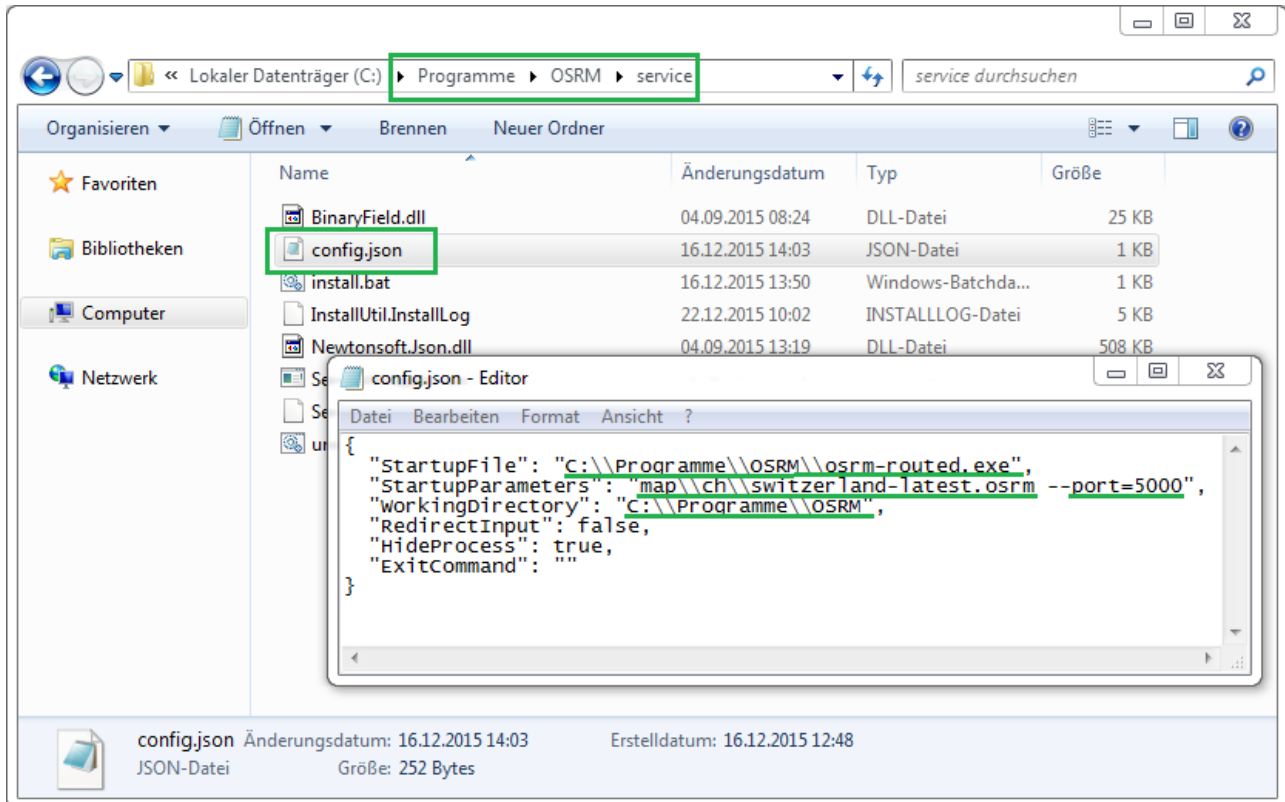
« Lokaler Datenträger (C:) ▸ Programme ▸ OSRM ▸ service

service durchsuchen

Organisieren ▾ Öffnen ▾ Brennen Neuer Ordner

Favoriten

Bibliotheken

Computer

Netzwerk

| Name | Änderungsdatum | Typ | Größe |
|---|---|---|---|
| BinaryField.dll | 04.09.2015 08:24 | DLL-Datei | 25 KB |
| config.json | 16.12.2015 14:03 | JSON-Datei | 1 KB |
| install.bat | 16.12.2015 13:50 | Windows-Batchda... | 1 KB |
| InstallUtil.InstallLog | 22.12.2015 10:02 | INSTALLLOG-Datei | 5 KB |
| Newtonsoft.Json.dll | 04.09.2015 13:19 | DLL-Datei | 508 KB |
| Se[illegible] | | | |
| Se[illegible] | | | |
| ur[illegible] | | | |

config.json - Editor

Datei Bearbeiten Format Ansicht ?

{
  "StartupFile": "C:\\Programme\\OSRM\\osrm-routed.exe",
  "StartupParameters": "map\\ch\\switzerland-latest.osrm --port=5000",
  "WorkingDirectory": "C:\\Programme\\OSRM",
  "RedirectInput": false,
  "HideProcess": true,
  "ExitCommand": ""
}

config.json Änderungsdatum: 16.12.2015 14:03 Erstelldatum: 16.12.2015 12:48
JSON-Datei Größe: 252 Bytes